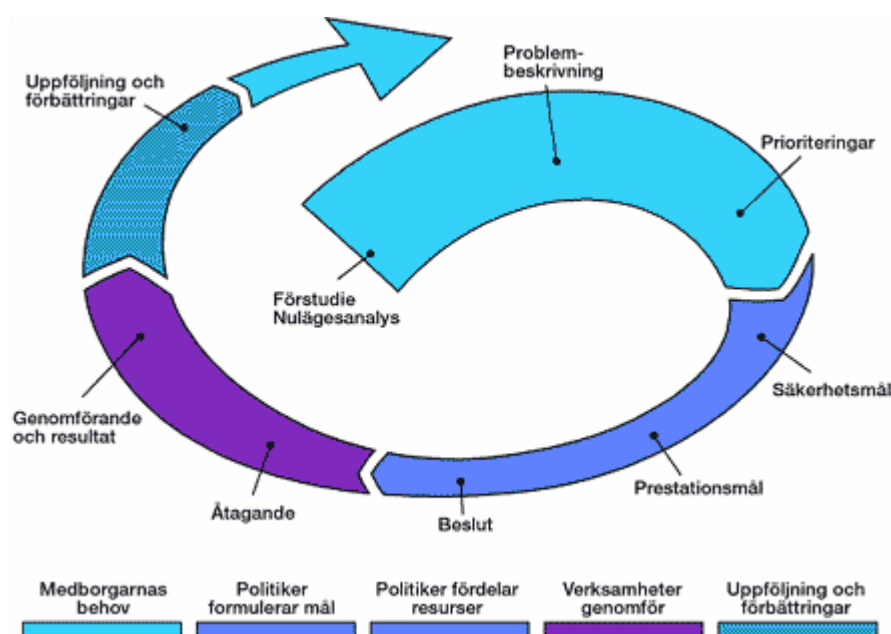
Uppföljning och förbättringar

Problembeskrivning

Prioriteringar

Förstudie Nulägesanalys

Säkerhetsmål

Genomförande och resultat

Prestationsmål

Åtagande

Beslut

Medborgarnas behov

Politiker formulerar mål

Politiker fördelar resurser

Verksamheter genomför

Uppföljning och förbättringar